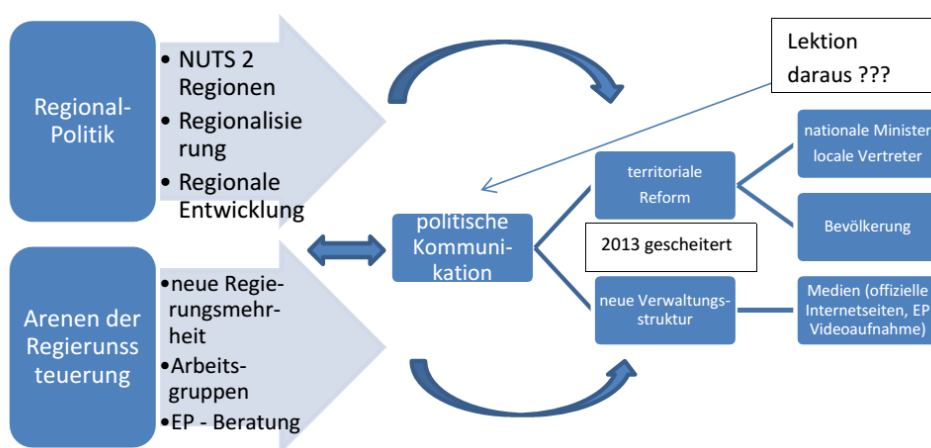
Regional-Politik

• NUTS 2 Regionen
• Regionalisierung
• Regionale Entwicklung

Arenen der Regierunssteuerung

•neue Regierungsmehrheit
•Arbeitsgruppen
•EP - Beratung

Lektion daraus ???

politische Kommunikation

territoriale Reform

2013 gescheitert

neue Verwaltungsstruktur

nationale Minister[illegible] locale Vertreter

Bevölkerung

Medien (offizielle Internetseiten, EP Videoaufnahme)